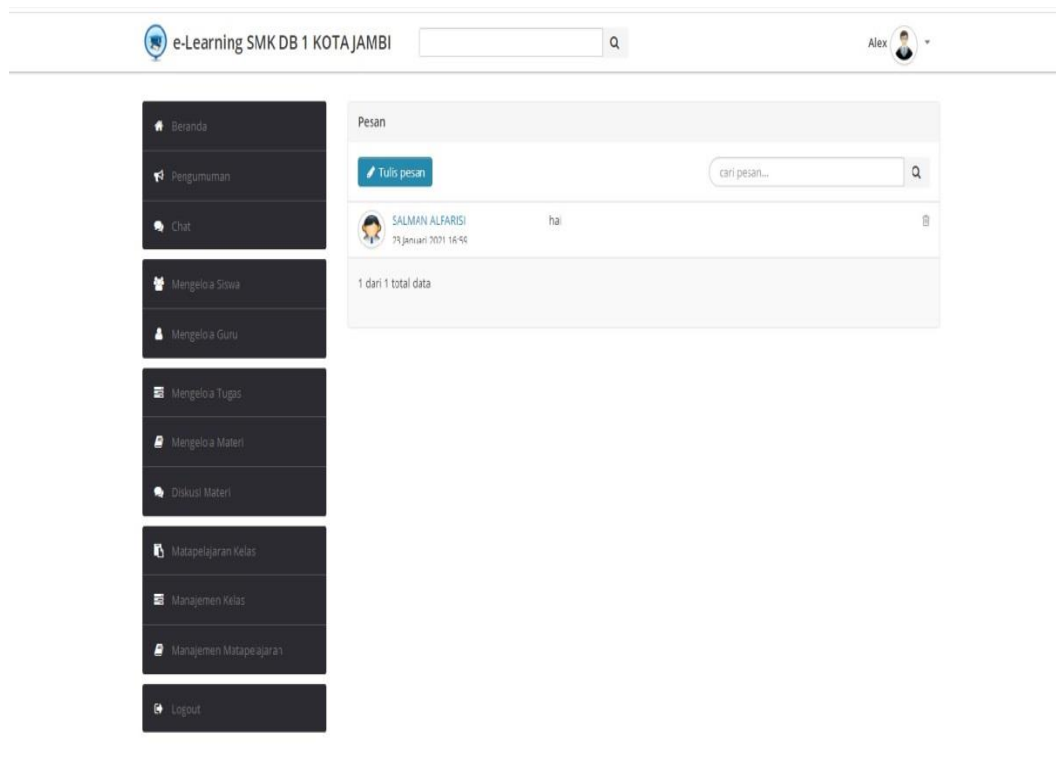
e-Learning SMK DB 1 KOTA JAMBI

Alex

Beranda

Pengumuman

Chat

Mengelola Siswa

Mengelola Guru

Mengelola Tugas

Mengelola Materi

Diskusi Materi

Matapelajaran Kelas

Manajemen Kelas

Manajemen Matapelajaran

Logout

Pesan

Tulis pesan

cari pesan...

SALMAN ALFARISI
23 Januari 2021 16:59

hai

1 dari 1 total data